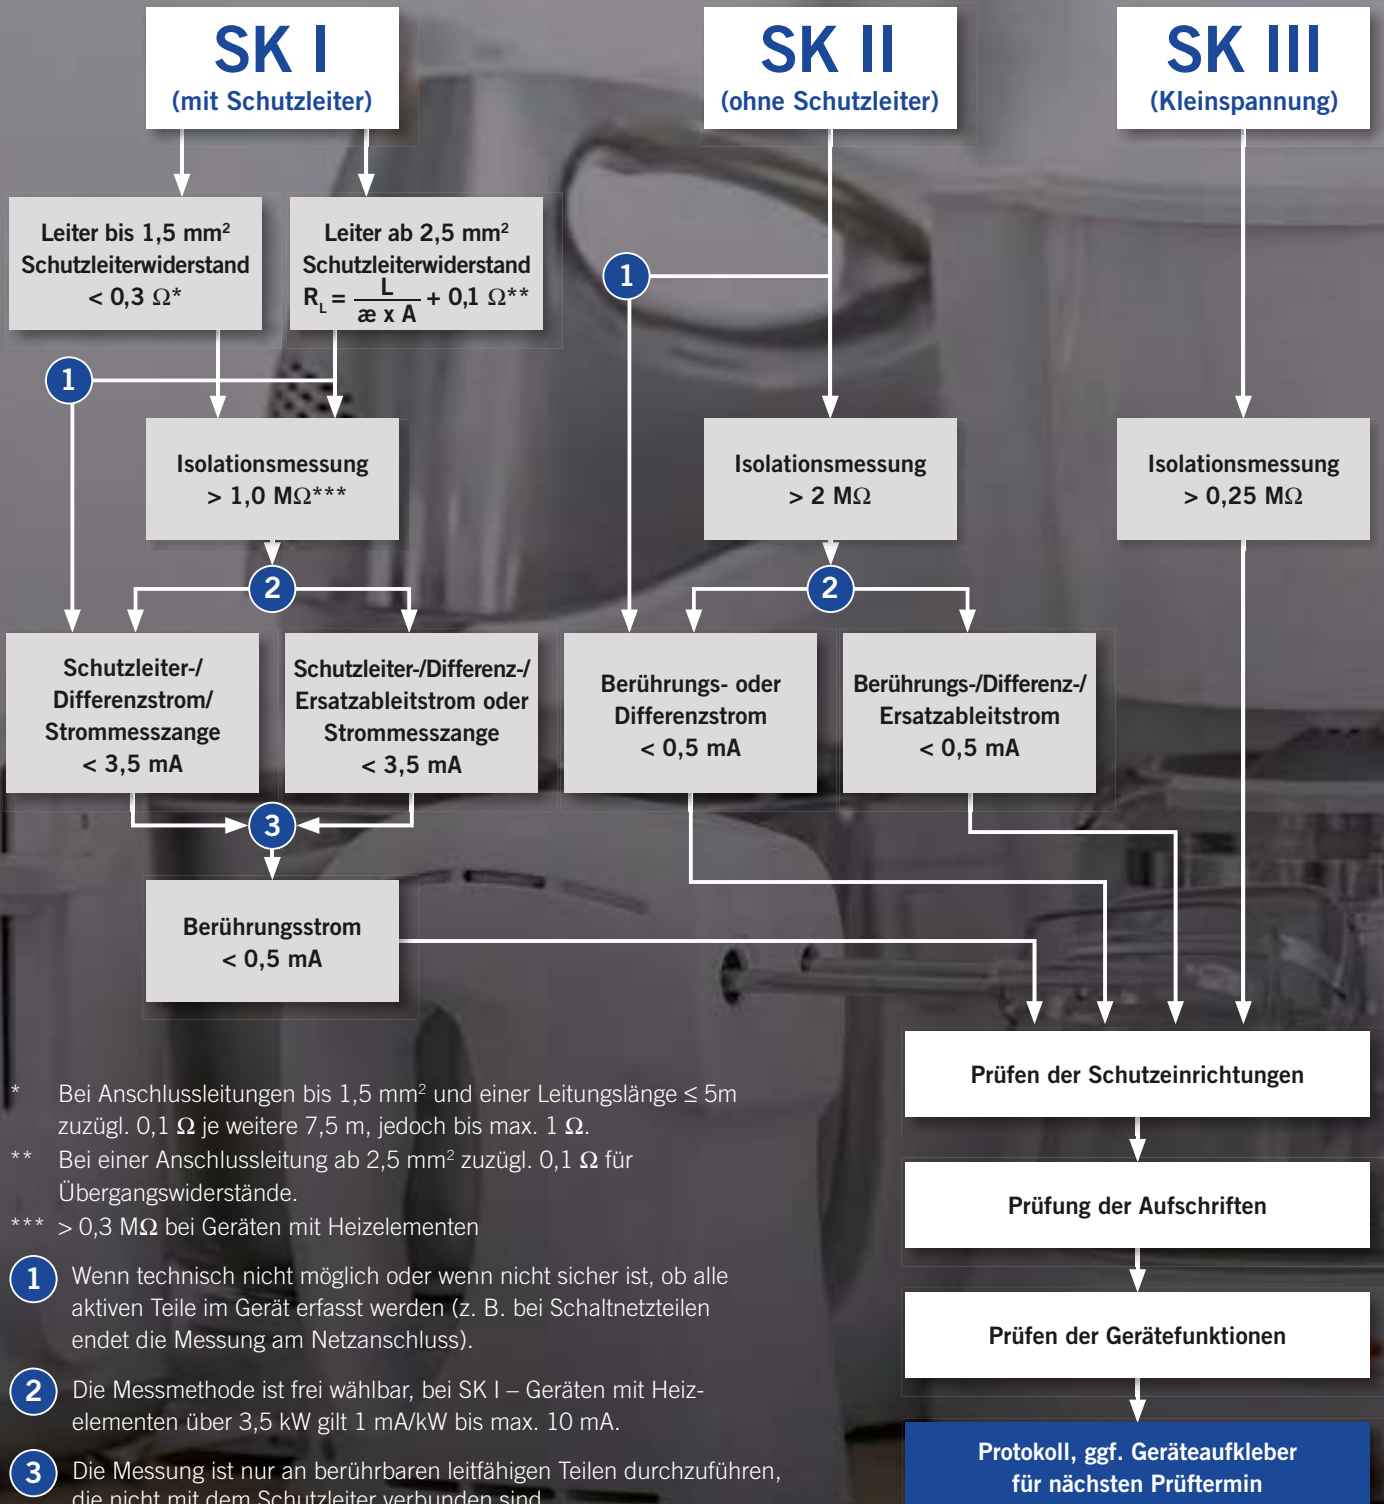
SK I
(mit Schutzleiter)

SK II
(ohne Schutzleiter)

SK III
(Kleinspannung)

Leiter bis 1,5 mm²
Schutzleiterwiderstand
< 0,3 Ω*

Leiter ab 2,5 mm²
Schutzleiterwiderstand
$R_L = \frac{L}{æ \times A} + 0,1\ Ω$**

1

1

Isolationsmessung
> 1,0 MΩ***

Isolationsmessung
> 2 MΩ

Isolationsmessung
> 0,25 MΩ

2

2

Schutzleiter-/ Differenzstrom/ Strommesszange
< 3,5 mA

Schutzleiter-/Differenz-/ Ersatzableitstrom oder Strommesszange
< 3,5 mA

Berührungs- oder Differenzstrom
< 0,5 mA

Berührungs-/Differenz-/ Ersatzableitstrom
< 0,5 mA

3

Berührungsstrom
< 0,5 mA

Prüfen der Schutzeinrichtungen

Prüfung der Aufschriften

Prüfen der Gerätefunktionen

Protokoll, ggf. Geräteaufkleber für nächsten Prüftermin

* Bei Anschlussleitungen bis 1,5 mm² und einer Leitungslänge ≤ 5m zuzügl. 0,1 Ω je weitere 7,5 m, jedoch bis max. 1 Ω.

** Bei einer Anschlussleitung ab 2,5 mm² zuzügl. 0,1 Ω für Übergangswiderstände.

*** > 0,3 MΩ bei Geräten mit Heizelementen

1 Wenn technisch nicht möglich oder wenn nicht sicher ist, ob alle aktiven Teile im Gerät erfasst werden (z. B. bei Schaltnetzteilen endet die Messung am Netzanschluss).

2 Die Messmethode ist frei wählbar, bei SK I – Geräten mit Heizelementen über 3,5 kW gilt 1 mA/kW bis max. 10 mA.

3 Die Messung ist nur an berührbaren leitfähigen Teilen durchzuführen, die nicht mit dem Schutzleiter verbunden sind.